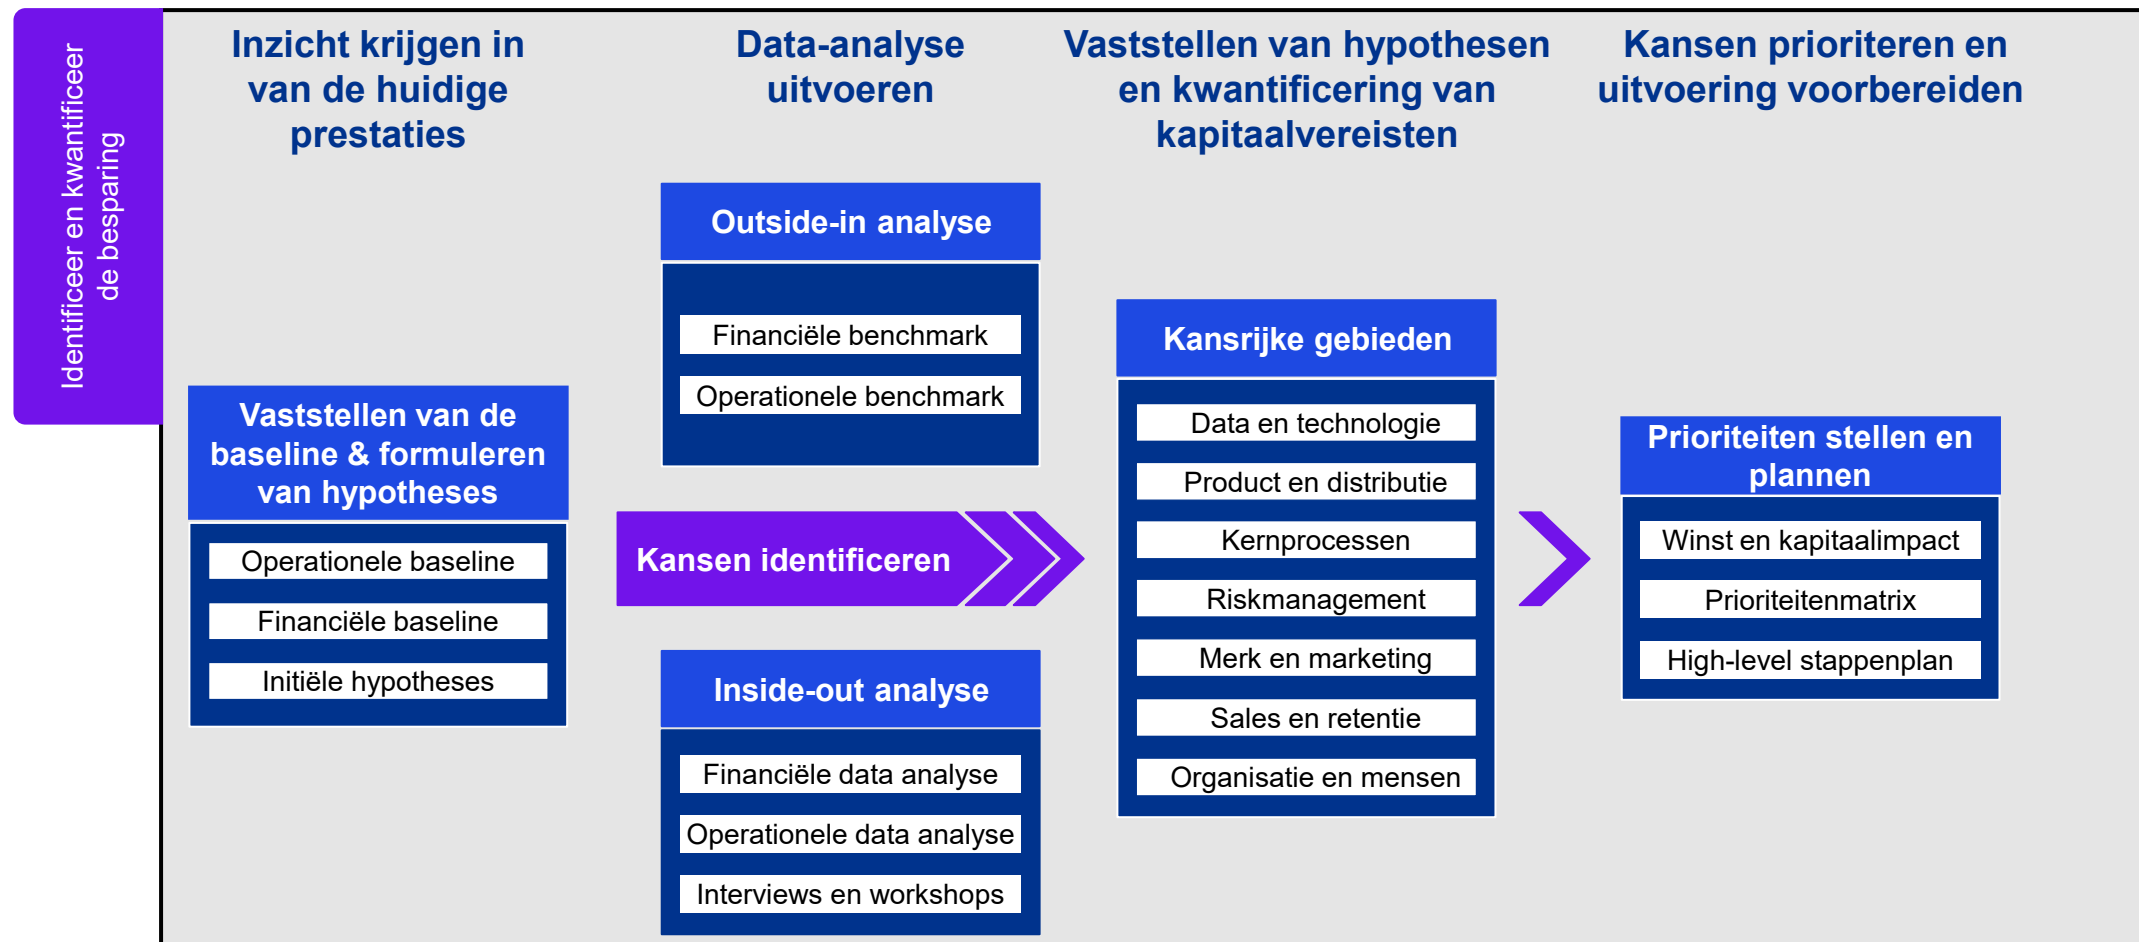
Identificeer en kwantificeer de besparing

Inzicht krijgen in van de huidige prestaties

Data-analyse uitvoeren

Vaststellen van hypothesen en kwantificering van kapitaalvereisten

Kansen prioriteren en uitvoering voorbereiden

Vaststellen van de baseline & formuleren van hypotheses

Operationele baseline

Financiële baseline

Initiële hypotheses

Outside-in analyse

Financiële benchmark

Operationele benchmark

Kansen identificeren

Inside-out analyse

Financiële data analyse

Operationele data analyse

Interviews en workshops

Kansrijke gebieden

Data en technologie

Product en distributie

Kernprocessen

Riskmanagement

Merk en marketing

Sales en retentie

Organisatie en mensen

Prioriteiten stellen en plannen

Winst en kapitaalimpact

Prioriteitenmatrix

High-level stappenplan